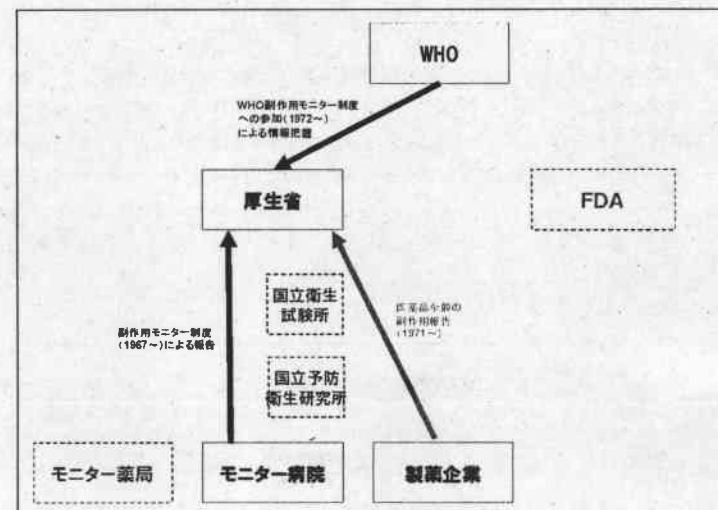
WHO

WHO副作用モニター制度への参加(1972～)による情報把握

厚生省

FDA

国立衛生試験所

国立予防衛生研究所

副作用モニター制度(1967～)による報告

医薬品令第の副作用報告(1971～)

モニター薬局

モニター病院

製薬企業